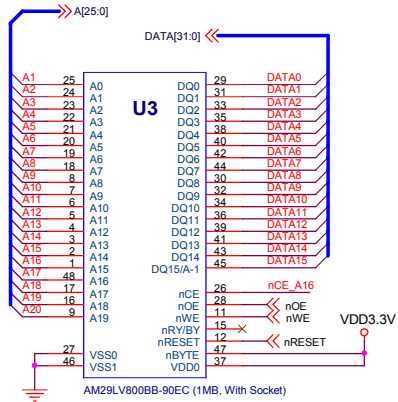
A[25:0]

DATA[31:0]

U3

| Net | Pin | Name | Name | Pin | Net |
|---|---|---|---|---|---|
| A1 | 25 | A0 | DQ0 | 29 | DATA0 |
| A2 | 24 | A1 | DQ1 | 31 | DATA1 |
| A3 | 23 | A2 | DQ2 | 33 | DATA2 |
| A4 | 22 | A3 | DQ3 | 35 | DATA3 |
| A5 | 21 | A4 | DQ4 | 38 | DATA4 |
| A6 | 20 | A5 | DQ5 | 40 | DATA5 |
| A7 | 19 | A6 | DQ6 | 42 | DATA6 |
| A8 | 18 | A7 | DQ7 | 44 | DATA7 |
| A9 | 8 | A8 | DQ8 | 30 | DATA8 |
| A10 | 7 | A9 | DQ9 | 32 | DATA9 |
| A11 | 6 | A10 | DQ10 | 34 | DATA10 |
| A12 | 5 | A11 | DQ11 | 36 | DATA11 |
| A13 | 4 | A12 | DQ12 | 39 | DATA12 |
| A14 | 3 | A13 | DQ13 | 41 | DATA13 |
| A15 | 2 | A14 | DQ14 | 43 | DATA14 |
| A16 | 1 | A15 | DQ15/A-1 | 45 | DATA15 |
| A17 | 48 | A16 | | | |
| A18 | 17 | A17 | nCE | 26 | nCE_A16 |
| A19 | 16 | A18 | nOE | 28 | nOE |
| A20 | 9 | A19 | nWE | 11 | nWE |
| | | | nRY/BY | 15 | |
| | | | nRESET | 12 | nRESET |
| | 27 | VSS0 | nBYTE | 47 | |
| | 46 | VSS1 | VDD0 | 37 | |

VDD3.3V

AM29LV800BB-90EC (1MB, With Socket)